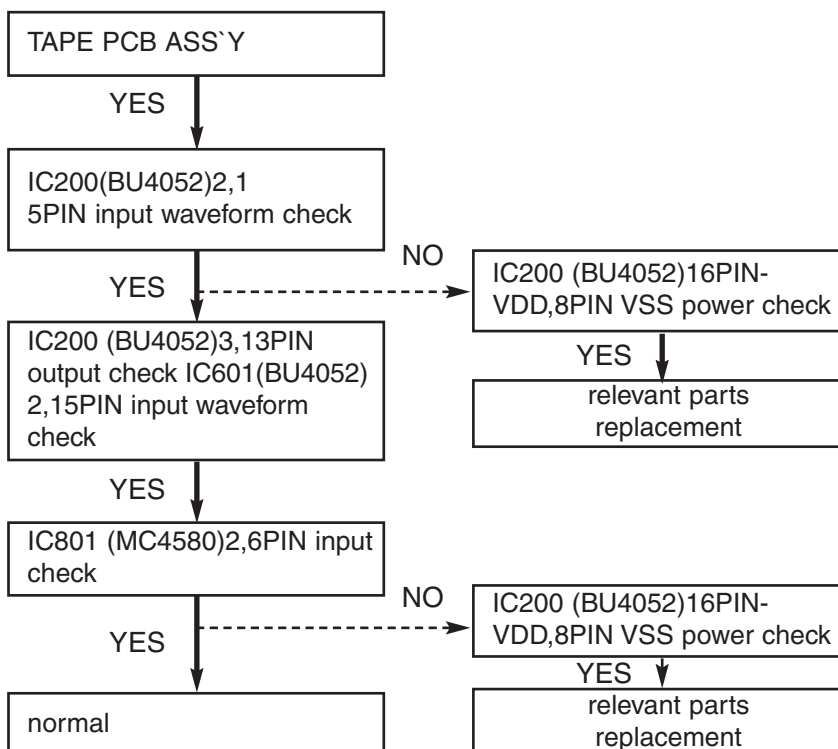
TAPE PCB ASS`Y

YES

IC200(BU4052)2,1
5PIN input waveform check

NO

YES

IC200 (BU4052)16PIN-VDD,8PIN VSS power check

YES

relevant parts replacement

IC200 (BU4052)3,13PIN output check IC601(BU4052) 2,15PIN input waveform check

YES

IC801 (MC4580)2,6PIN input check

NO

YES

IC200 (BU4052)16PIN-VDD,8PIN VSS power check

YES

relevant parts replacement

normal